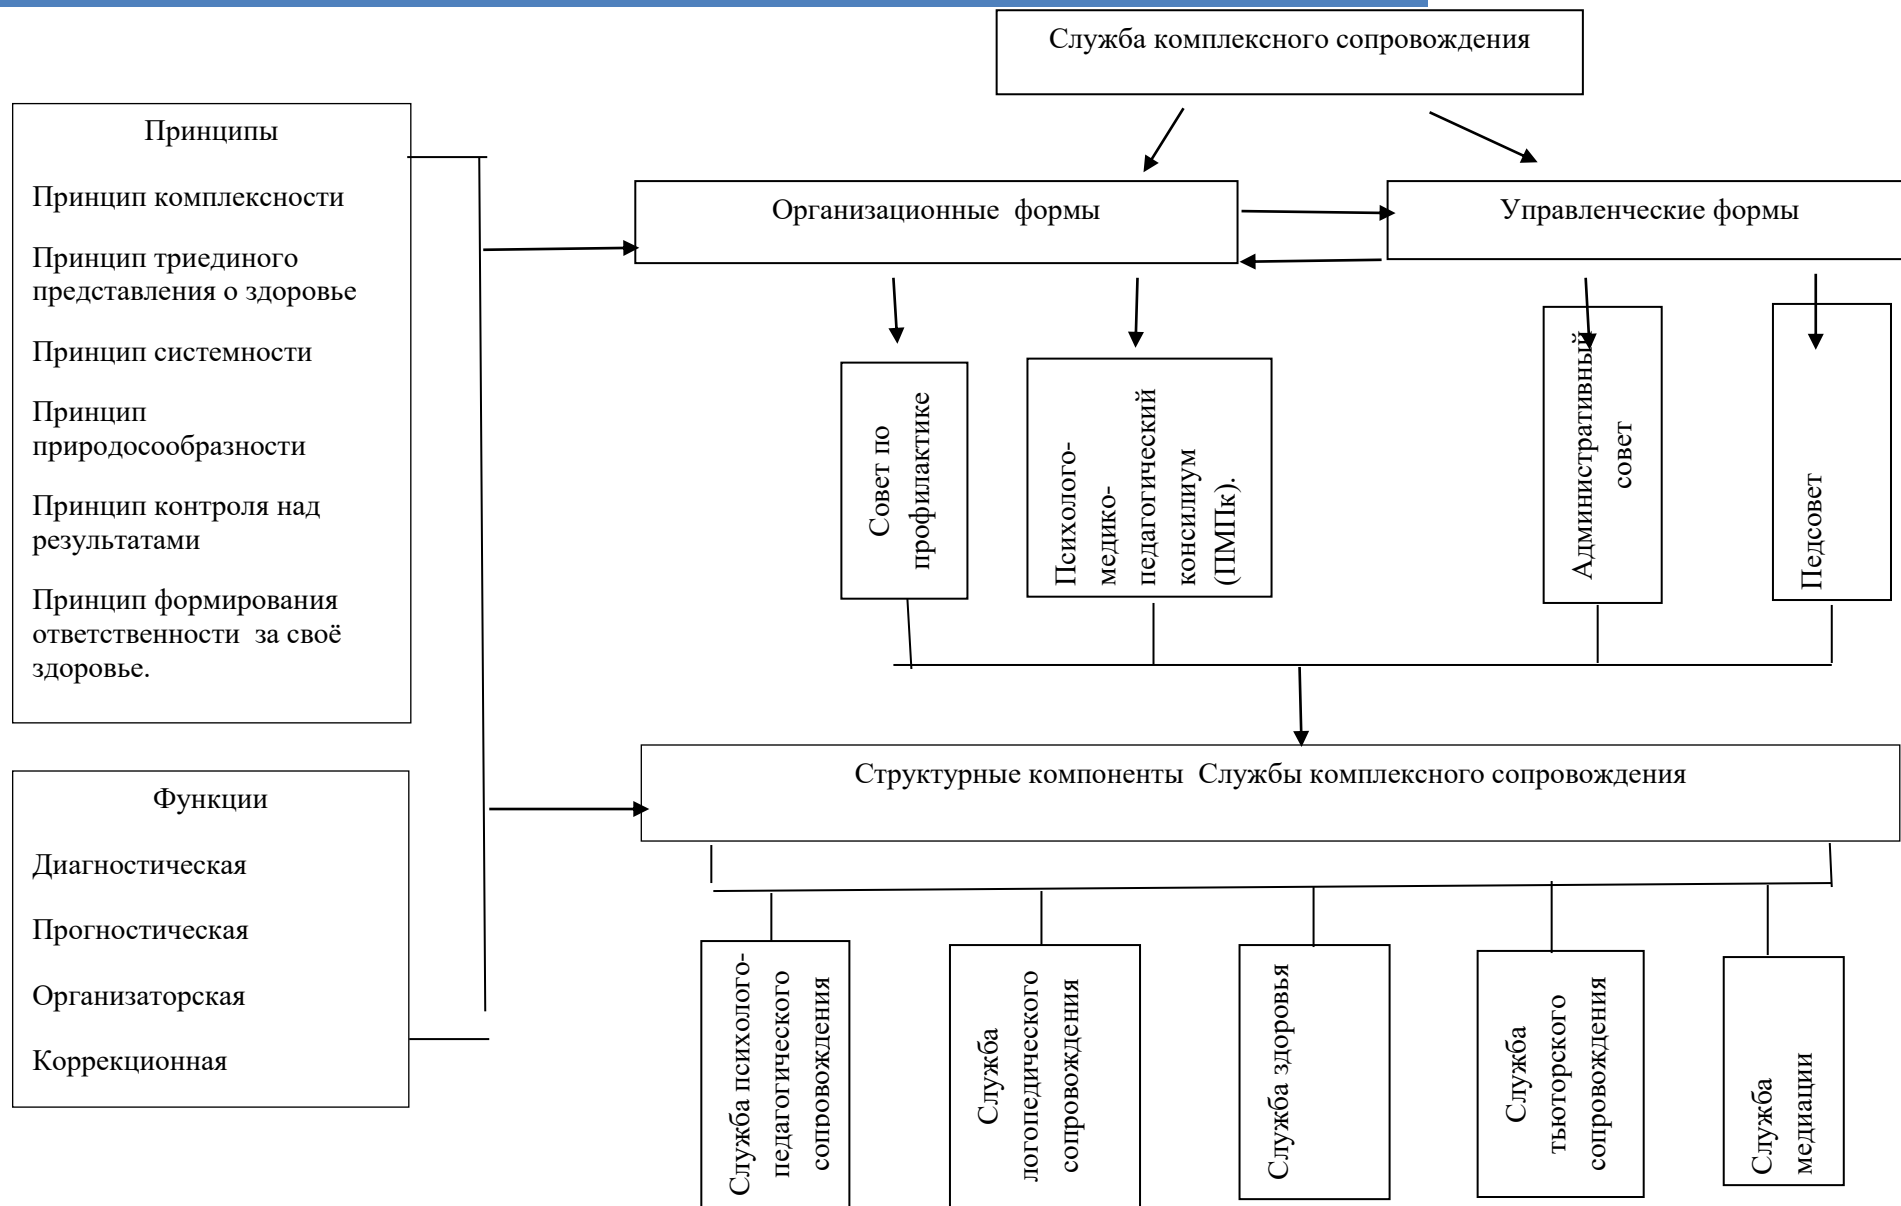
Служба комплексного сопровождения

Принципы

Принцип комплексности

Принцип триединого представления о здоровье

Принцип системности

Принцип природосообразности

Принцип контроля над результатами

Принцип формирования ответственности за своё здоровье.

Организационные формы

Управленческие формы

Совет по профилактике

Психолого-медико-педагогический консилиум (ПМПк).

Административный совет

Педсовет

Функции

Диагностическая

Прогностическая

Организаторская

Коррекционная

Структурные компоненты Службы комплексного сопровождения

Служба психолого-педагогического сопровождения

Служба логопедического сопровождения

Служба здоровья

Служба тьюторского сопровождения

Служба медиации